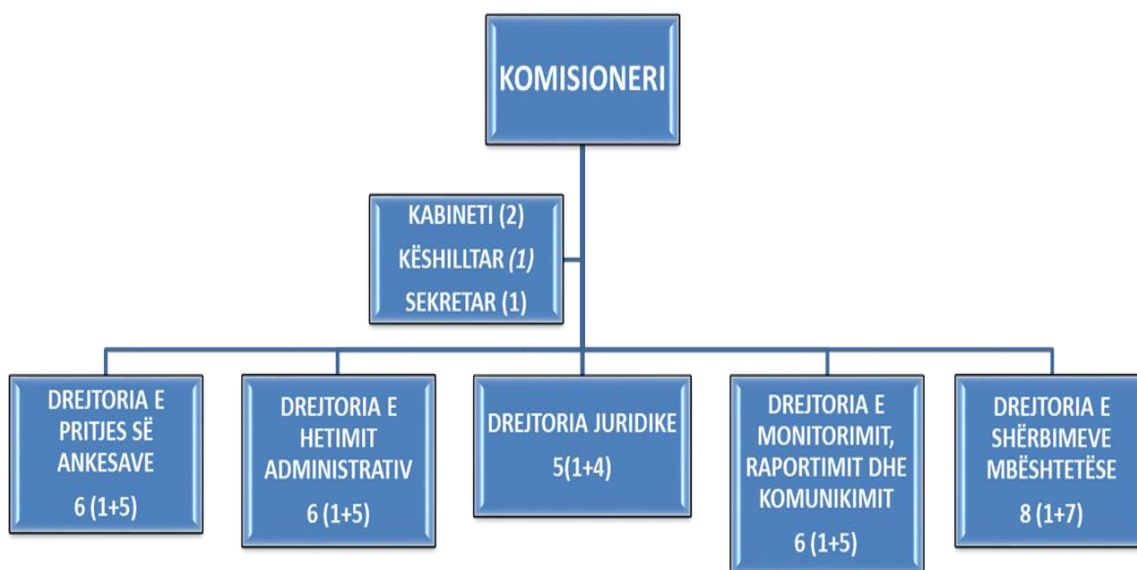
KOMISIONERI

KABINETI (2)
KËSHILLTAR (1)
SEKRETAR (1)

DREJTORIA E PRITJES SË ANKESAVE
6 (1+5)

DREJTORIA E HETIMIT ADMINISTRATIV
6 (1+5)

DREJTORIA JURIDIKE
5(1+4)

DREJTORIA E MONITORIMIT, RAPORTIMIT DHE KOMUNIKIMIT
6 (1+5)

DREJTORIA E SHËRBIMEVE MBËSHTETËSE
8 (1+7)